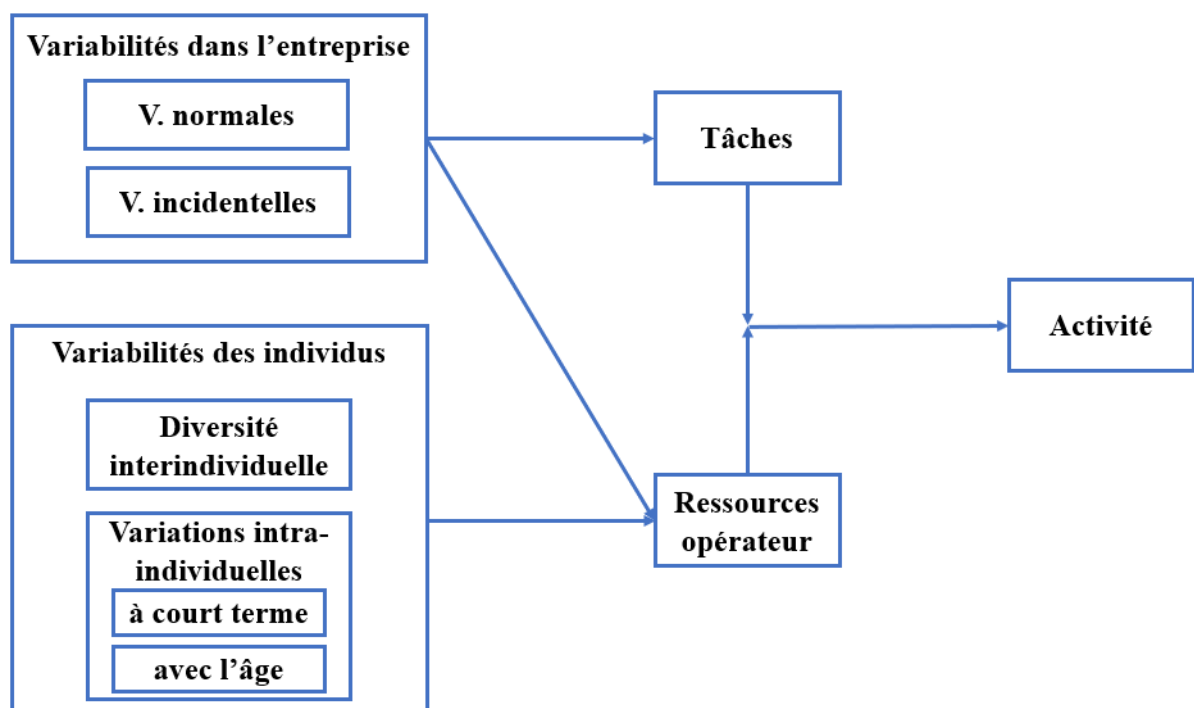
Variabilités dans l’entreprise

V. normales

V. incidentelles

Tâches

Activité

Variabilités des individus

Diversité interindividuelle

Variations intra-individuelles

à court terme

avec l’âge

Ressources opérateur